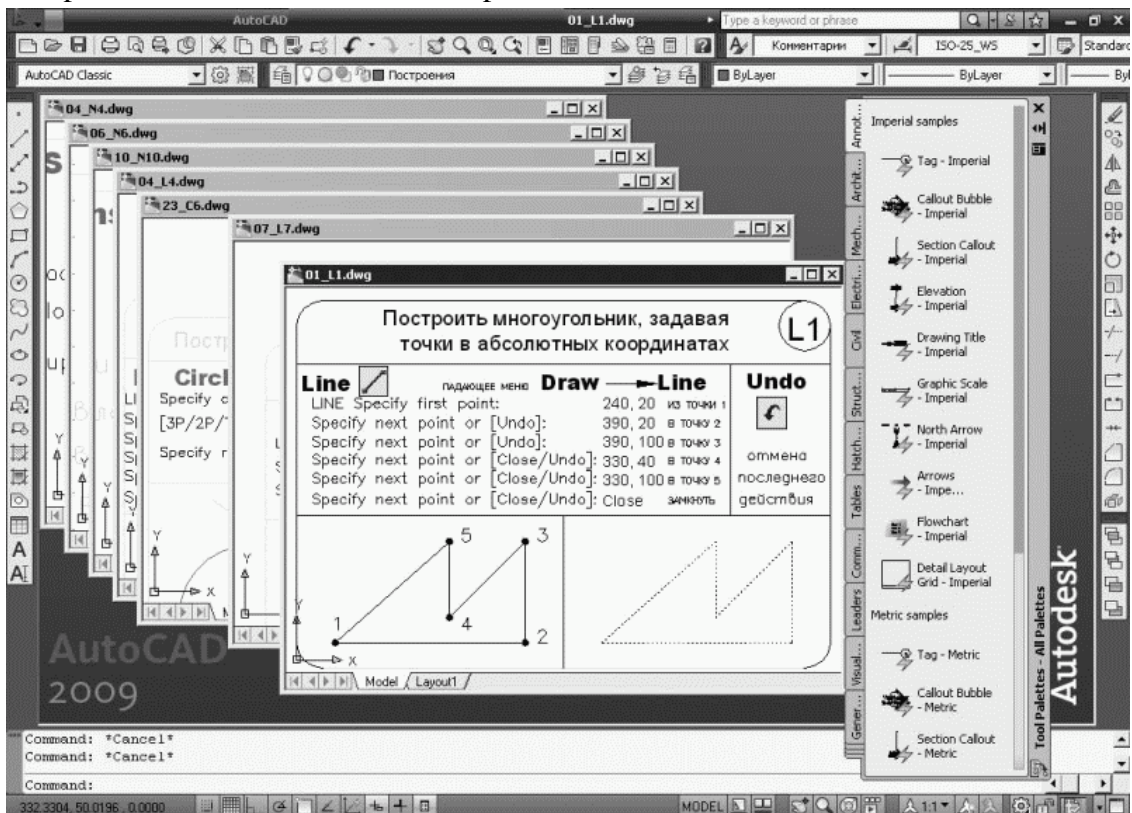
AutoCAD 01_L1.dwg Type a keyword or phrase

Комментарии ISO-25_WS Standard

AutoCAD Classic Построения ByLayer ByLayer By

04_N4.dwg
06_N6.dwg
10_N10.dwg
04_L4.dwg
23_C6.dwg
07_L7.dwg
01_L1.dwg

Построить многоугольник, задавая точки в абсолютных координатах

L1

Line падающее меню Draw ⟶ Line

Undo

LINE Specify first point: 240, 20 из точки 1
Specify next point or [Undo]: 390, 20 в точку 2
Specify next point or [Undo]: 390, 100 в точку 3
Specify next point or [Close/Undo]: 330, 40 в точку 4
Specify next point or [Close/Undo]: 330, 100 в точку 5
Specify next point or [Close/Undo]: Close замкнуть

отмена последнего действия

5 3 1 4 2 Y X

Model Layout1

Circl
Specify c
[3P/2P/
Specify r

Постр

AutoCAD 2009

Annot... Archit... Mech... Electri... Civil Struct... Hatch... Tables Comm... Leaders Visual... Gener...

Imperial samples
Tag - Imperial
Callout Bubble - Imperial
Section Callout - Imperial
Elevation - Imperial
Drawing Title - Imperial
Graphic Scale - Imperial
North Arrow - Imperial
Arrows - Impe...
Flowchart - Imperial
Detail Layout Grid - Imperial
Metric samples
Tag - Metric
Callout Bubble - Metric
Section Callout - Metric

Tool Palettes - All Palettes

Autodesk

Command: *Cancel*
Command: *Cancel*

Command:

332.3304, 50.0196 , 0.0000 MODEL 1:1